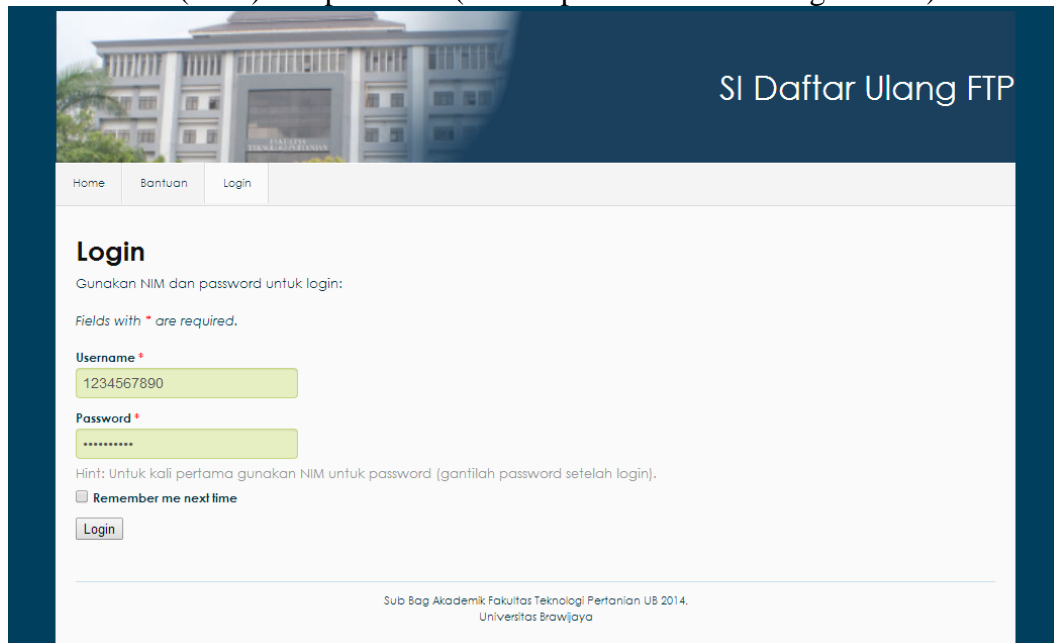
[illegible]

SI Daftar Ulang FTP

Home Bantuan Login

Login

Gunakan NIM dan password untuk login:

Fields with * are required.

Username *
1234567890

Password *
••••••••••

Hint: Untuk kali pertama gunakan NIM untuk password (gantilah password setelah login).

Remember me next time

Login

Sub Bag Akademik Fakultas Teknologi Pertanian UB 2014.
Universitas Brawijaya